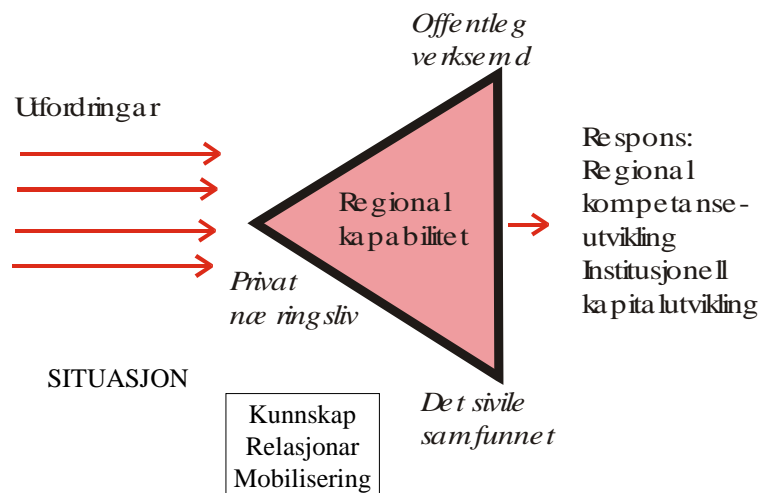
Offentleg verksemd

Utfordringar

Regional kapabilitet

Respons: Regional kompetanseutvikling Institusjonell kapitalutvikling

Privat næringsliv

SITUASJON

Det sivile samfunnet

Kunnskap
Relasjonar
Mobilisering